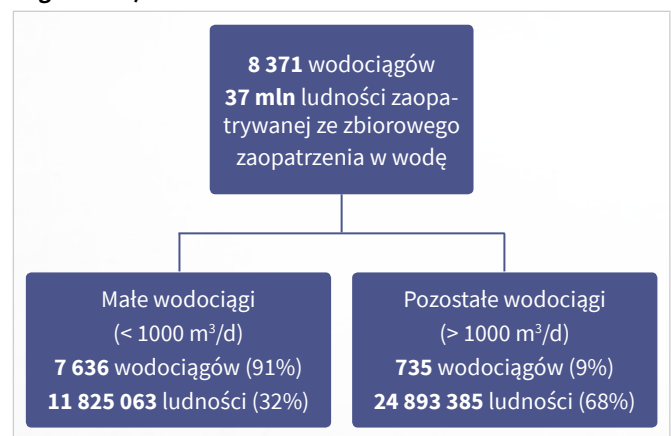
8 371 wodociągów
37 mln ludności zaopatrywanej ze zbiorowego zaopatrzenia w wodę

Małe wodociągi
(< 1000 m$^3$/d)
7 636 wodociągów (91%)
11 825 063 ludności (32%)

Pozostałe wodociągi
(> 1000 m$^3$/d)
735 wodociągów (9%)
24 893 385 ludności (68%)